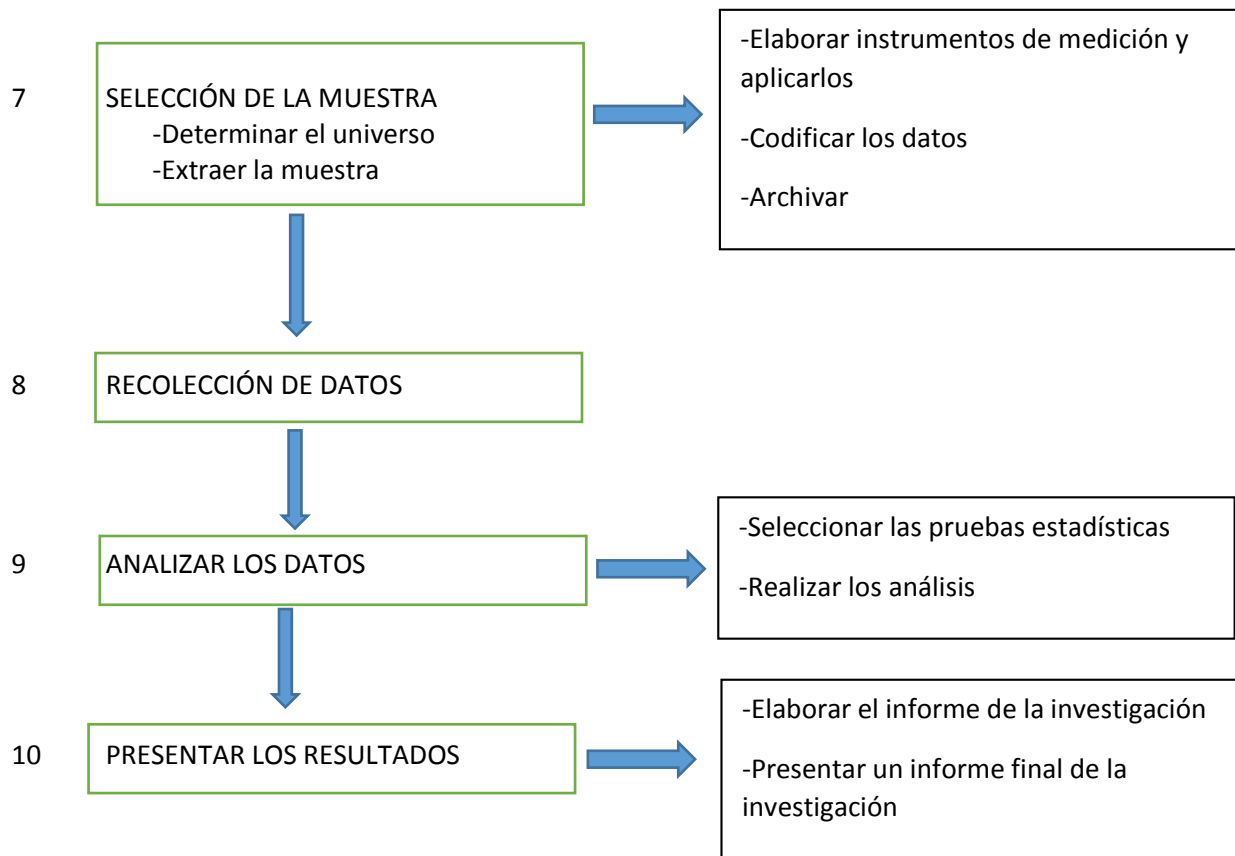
7 SELECCIÓN DE LA MUESTRA
-Determinar el universo
-Extraer la muestra

-Elaborar instrumentos de medición y aplicarlos

-Codificar los datos

-Archivar

8 RECOLECCIÓN DE DATOS

9 ANALIZAR LOS DATOS

-Seleccionar las pruebas estadísticas

-Realizar los análisis

10 PRESENTAR LOS RESULTADOS

-Elaborar el informe de la investigación

-Presentar un informe final de la investigación